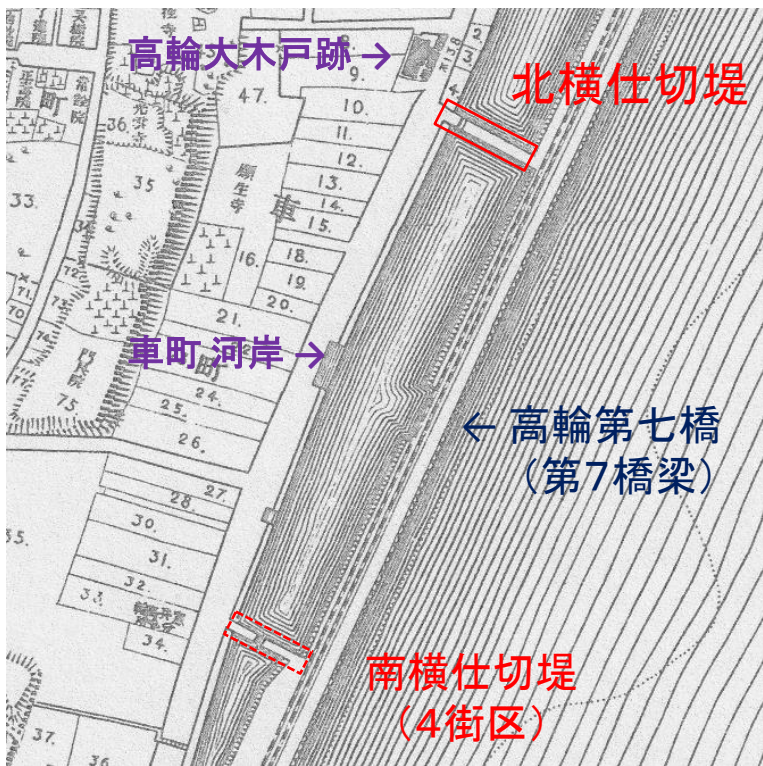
高輪大木戸跡→

北横仕切堤

車町 河岸→

← 高輪第七橋
（第7橋梁）

南横仕切堤
（4街区）

47.
9.
10.
11.
12.
13.
14.
15.
16.
18.
19.
20.
21.
24.
25.
26.
27.
28.
30.
31.
32.
33.
34.
35
36.
33.
75
37.
36.
35.
車
町